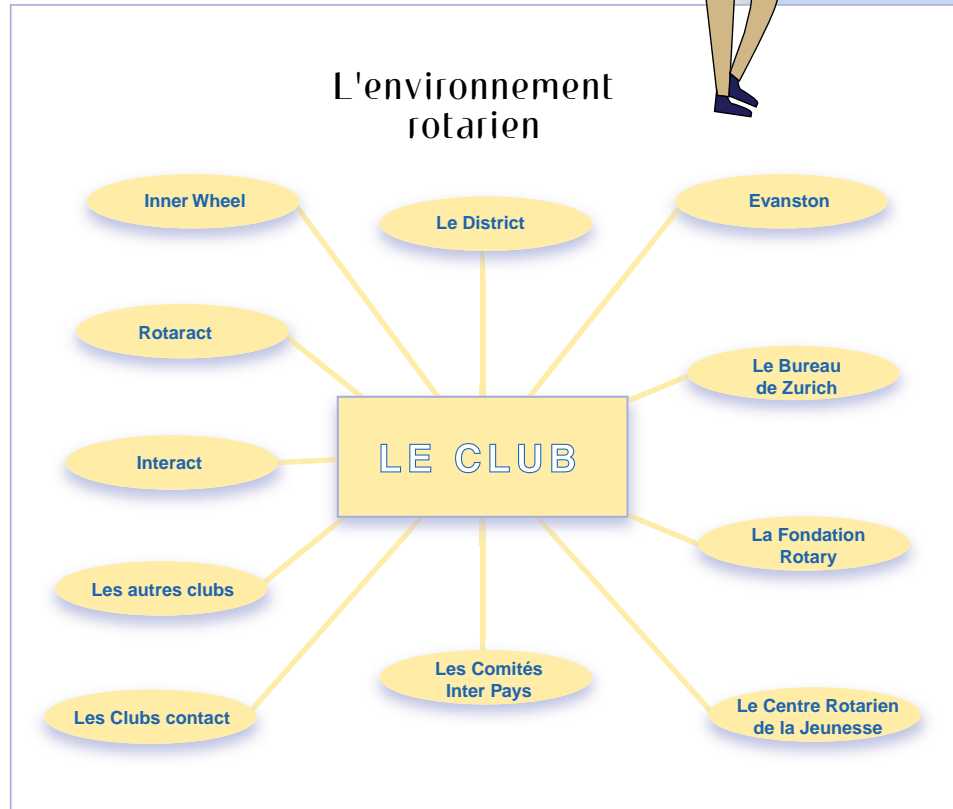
L'environnement rotarien

Inner Wheel

Le District

Evanston

Rotaract

Le Bureau de Zurich

LE CLUB

Interact

La Fondation Rotary

Les autres clubs

Les Comités Inter Pays

Les Clubs contact

Le Centre Rotarien de la Jeunesse